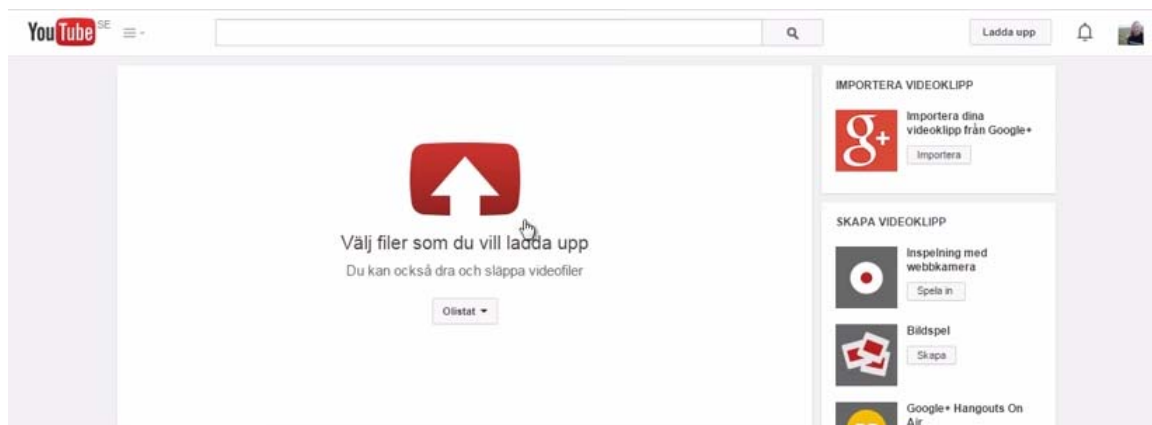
YouTube SE

Ladda upp

Välj filer som du vill ladda upp

Du kan också dra och släppa videofiler

Olistat

IMPORTERA VIDEOKLIPP

g+

Importera dina videoklipp från Google+

Importera

SKAPA VIDEOKLIPP

Inspelning med webbkamera

Spela in

Bildspel

Skapa

Google+ Hangouts On Air